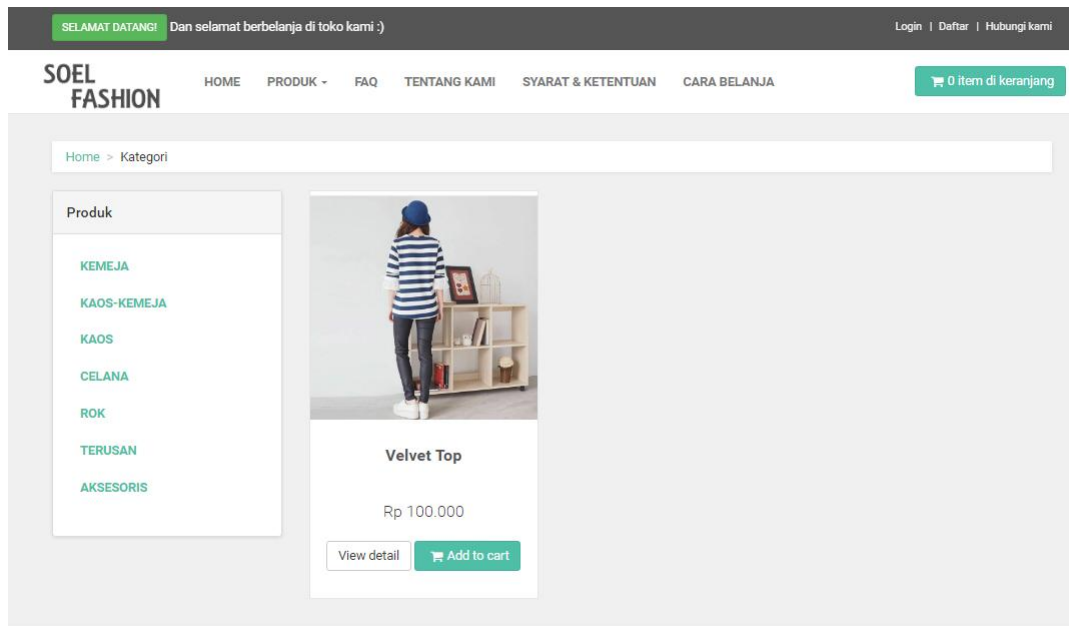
SELAMAT DATANG! Dan selamat berbelanja di toko kami :)

Login | Daftar | Hubungi kami

SOEL FASHION

HOME PRODUK ▾ FAQ TENTANG KAMI SYARAT & KETENTUAN CARA BELANJA

0 item di keranjang

Home > Kategori

Produk

KEMEJA
KAOS-KEMEJA
KAOS
CELANA
ROK
TERUSAN
AKSESORIS

Velvet Top

Rp 100.000

View detail

Add to cart